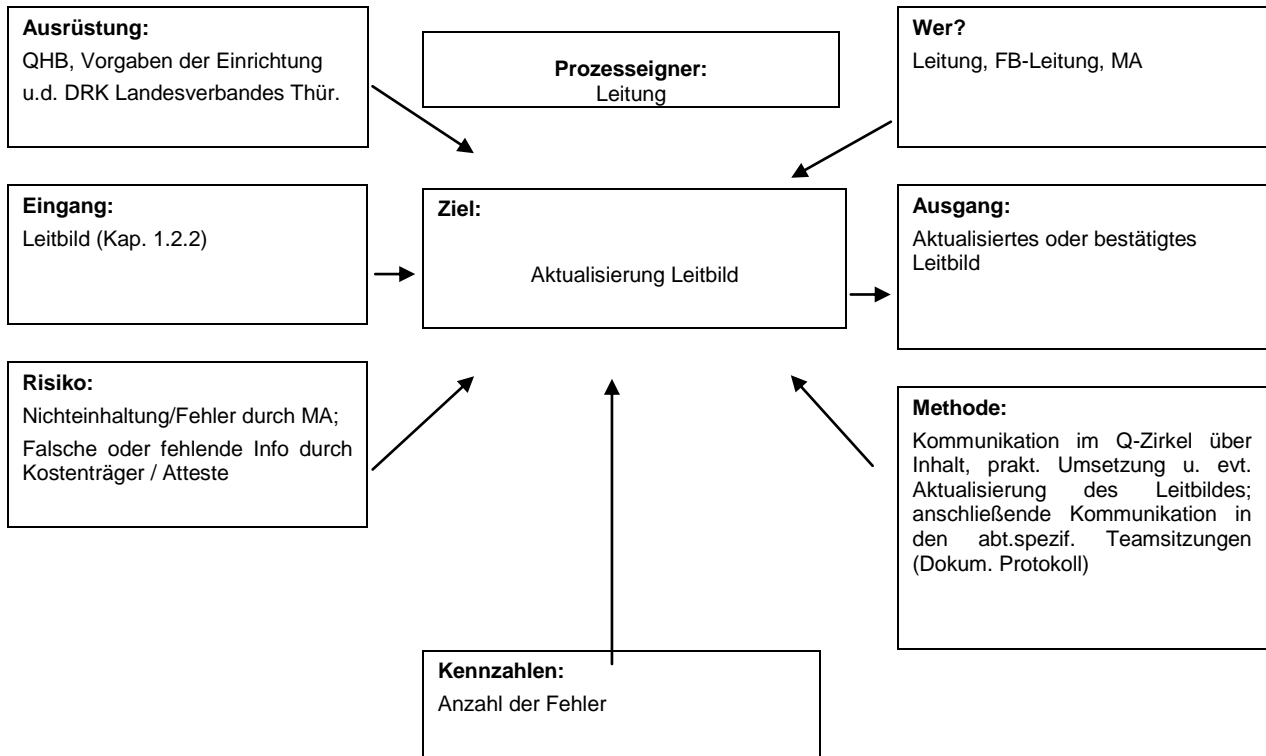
**Ausrüstung:**
QHB, Vorgaben der Einrichtung u.d. DRK Landesverbandes Thür.

**Prozesseigner:**
Leitung

**Wer?**
Leitung, FB-Leitung, MA

**Eingang:**
Leitbild (Kap. 1.2.2)

**Ziel:**
Aktualisierung Leitbild

**Ausgang:**
Aktualisiertes oder bestätigtes Leitbild

**Risiko:**
Nichteinhaltung/Fehler durch MA;
Falsche oder fehlende Info durch Kostenträger / Atteste

**Methode:**
Kommunikation im Q-Zirkel über Inhalt, prakt. Umsetzung u. evt. Aktualisierung des Leitbildes; anschließende Kommunikation in den abt.spezif. Teamsitzungen (Dokum. Protokoll)

**Kennzahlen:**
Anzahl der Fehler